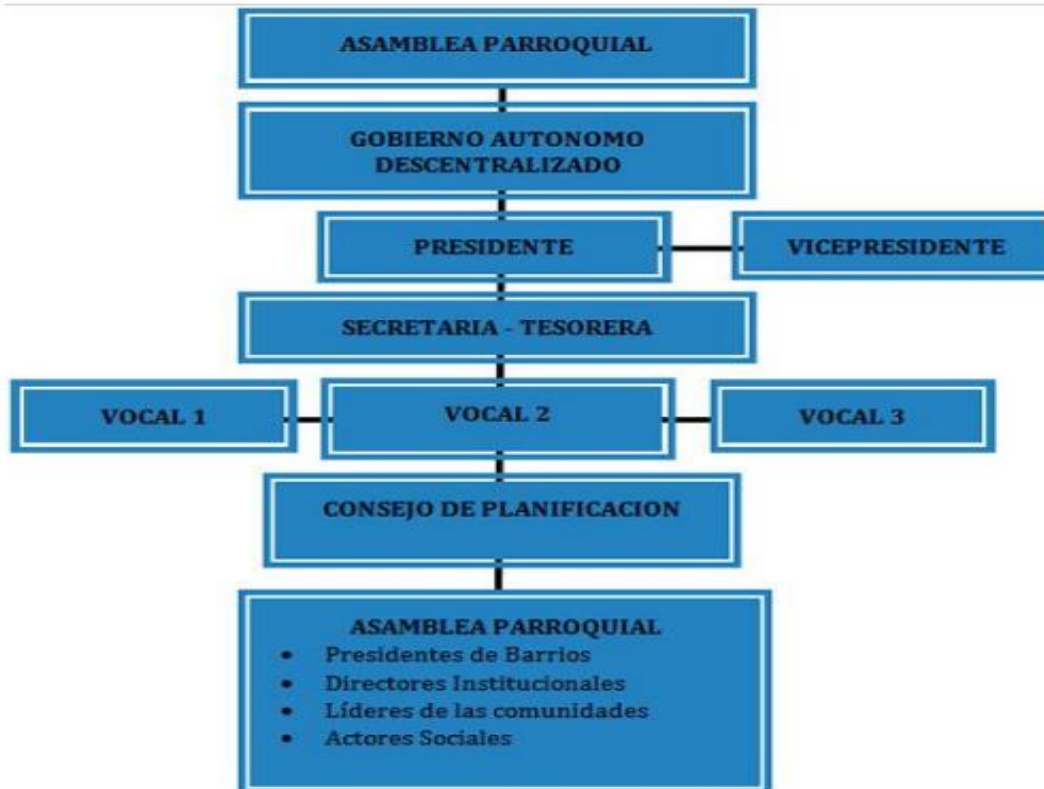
ASAMBLEA PARROQUIAL

GOBIERNO AUTONOMO DESCENTRALIZADO

PRESIDENTE

VICEPRESIDENTE

SECRETARIA - TESORERA

VOCAL 1

VOCAL 2

VOCAL 3

CONSEJO DE PLANIFICACION

ASAMBLEA PARROQUIAL
- Presidentes de Barrios
- Directores Institucionales
- Líderes de las comunidades
- Actores Sociales